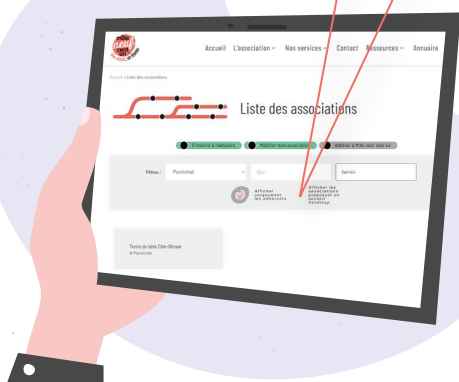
Accueil L'association Nos services Contact Ressources Annuaire

Accueil > Liste des associations

Liste des associations

S'inscrire à l'annuaire

Modifier mon association

Adhérer à R'Ho neuf cent un

Filtres : Pornichet

Quoi

tennis

Afficher uniquement les adhérents

Afficher les associations proposant un accueil handicap

Tennis de table Côte d'Amour
Pornichet